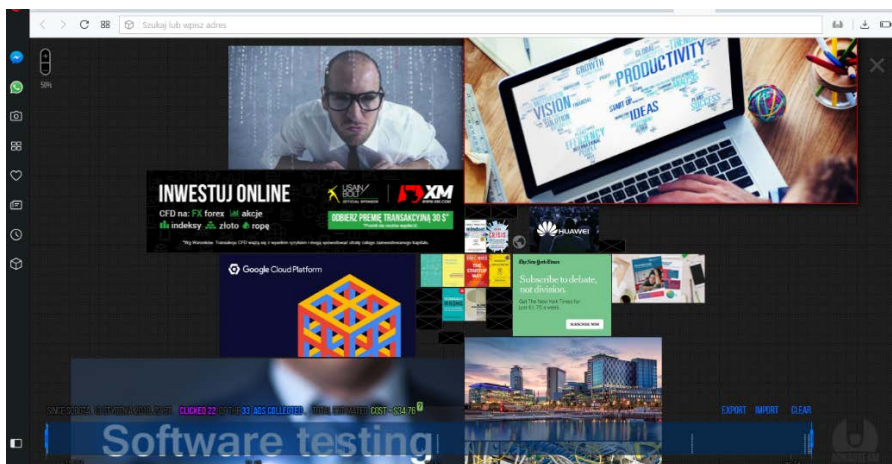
Szukaj lub wpisz adres

50%

PRODUCTIVITY
VISION
IDEAS
GROWTH
GLOBAL

INWESTUJ ONLINE
USAIN BOLT
XM
CFD na: FX forex akcje
indeksy złoto ropę
ODBIERZ PREMIĘ TRANSAKCYJNĄ 30 $*

HUAWEI

Google Cloud Platform

The New York Times
Subscribe to debate, not division.
Get The New York Times for just €1.75 a week.
SUBSCRIBE NOW

SINCE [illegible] CLICKED 22 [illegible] 33 ADS COLLECTED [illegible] COST ~$34.76
EXPORT IMPORT CLEAR

Software testing